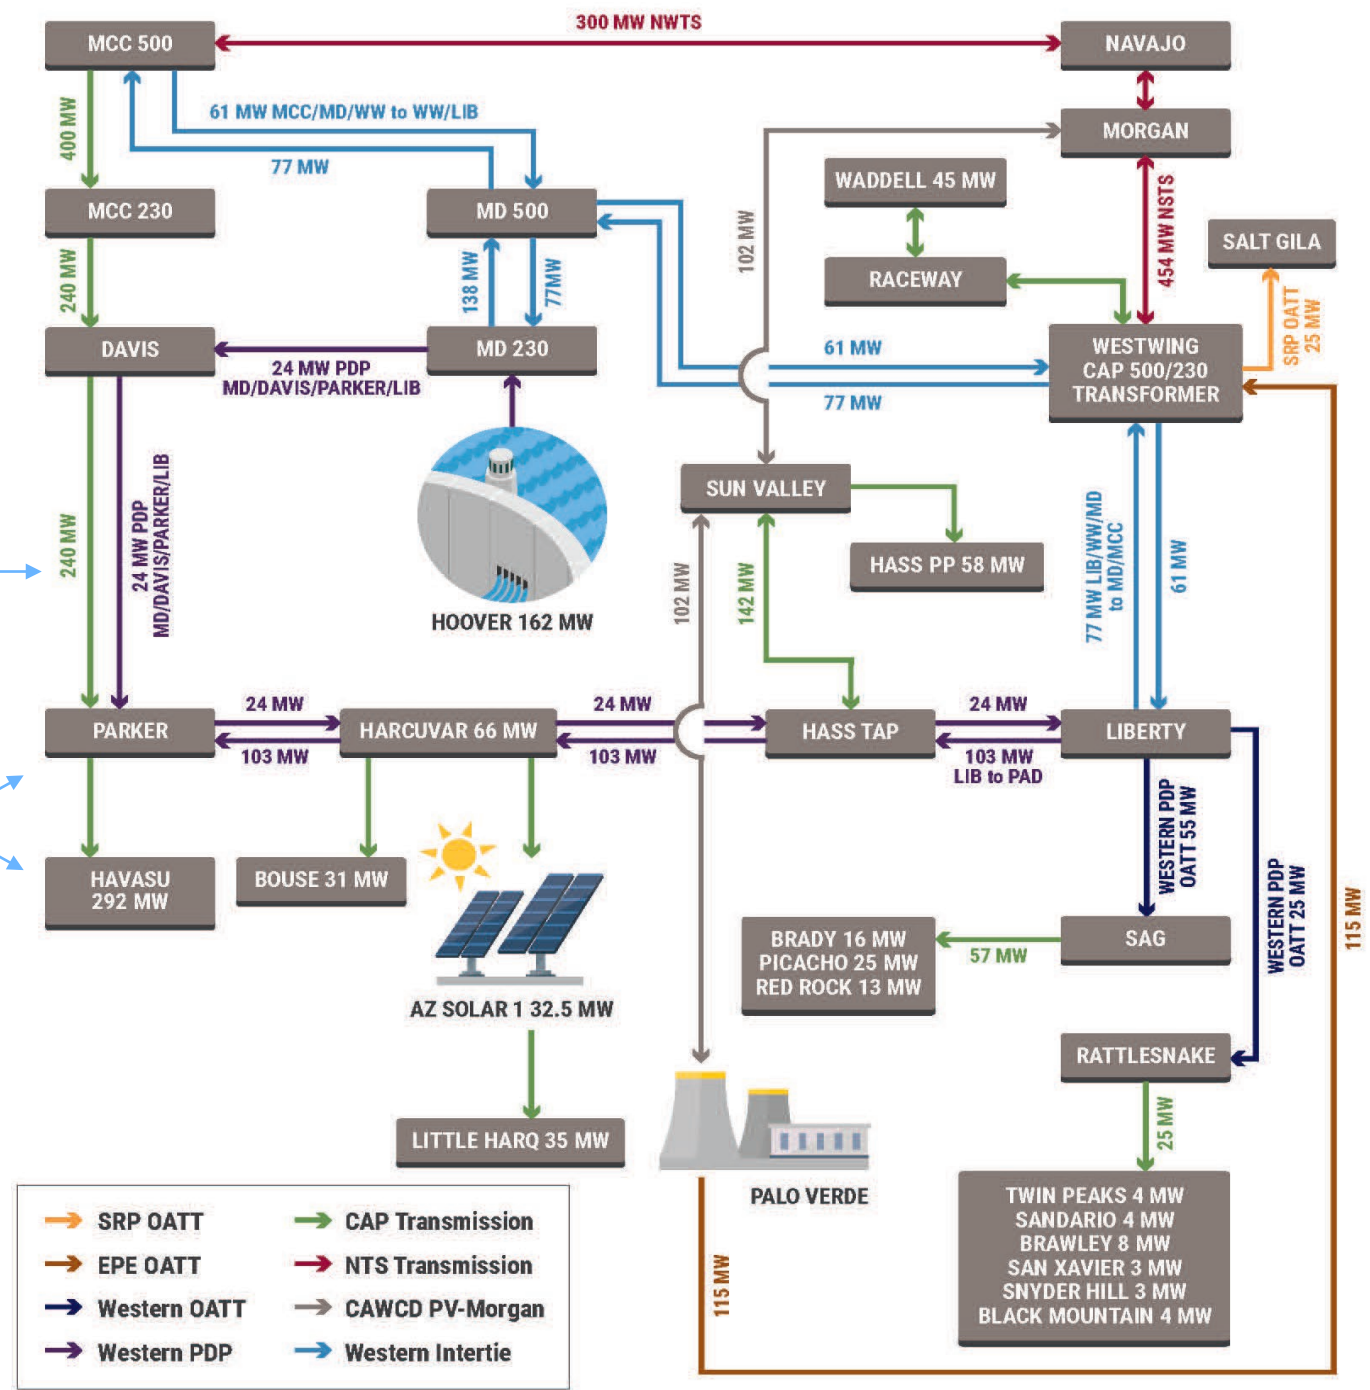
MCC 500
300 MW NWTS
NAVAJO
400 MW
61 MW MCC/MD/WW to WW/LIB
77 MW
MORGAN
MCC 230
MD 500
102 MW
WADDELL 45 MW
454 MW NSTS
240 MW
138 MW
77MW
RACEWAY
SALT GILA
DAVIS
24 MW PDP MD/DAVIS/PARKER/LIB
MD 230
61 MW
77 MW
WESTWING CAP 500/230 TRANSFORMER
SRP OATT 25 MW
HOOVER 162 MW
SUN VALLEY
HASS PP 58 MW
240 MW
24 MW PDP MD/DAVIS/PARKER/LIB
102 MW
142 MW
77 MW LIB/WW/MD to MD/MCC
61 MW
PARKER
24 MW
103 MW
HARCUVAR 66 MW
24 MW
103 MW
HASS TAP
24 MW
103 MW LIB to PAD
LIBERTY
WESTERN PDP OATT 55 MW
WESTERN PDP OATT 25 MW
115 MW
HAVASU 292 MW
BOUSE 31 MW
BRADY 16 MW PICACHO 25 MW RED ROCK 13 MW
57 MW
SAG
AZ SOLAR 1 32.5 MW
RATTLESNAKE
25 MW
LITTLE HARQ 35 MW
PALO VERDE
TWIN PEAKS 4 MW SANDARIO 4 MW BRAWLEY 8 MW SAN XAVIER 3 MW SNYDER HILL 3 MW BLACK MOUNTAIN 4 MW
115 MW
SRP OATT
CAP Transmission
EPE OATT
NTS Transmission
Western OATT
CAWCD PV-Morgan
Western PDP
Western Intertie